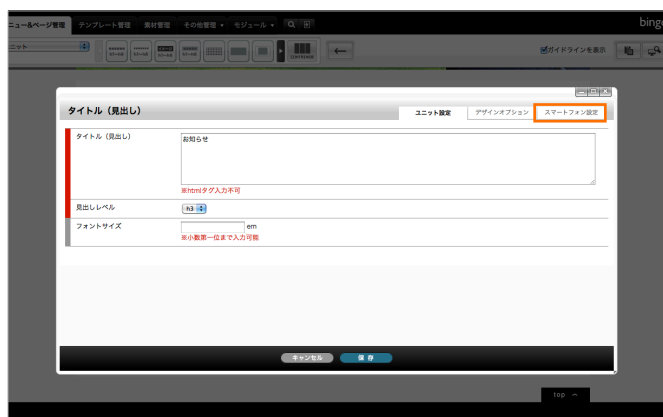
ニュー&ページ管理　テンプレート管理　素材管理　その他管理　モジュール

bing

ニット

ガイドラインを表示

タイトル（見出し）

ユニット設定　デザインオプション　スマートフォン設定

タイトル（見出し）
お知らせ
※htmlタグ入力不可

見出しレベル　h3

フォントサイズ　em
※小数第一位まで入力可能

キャンセル　保存

top ^